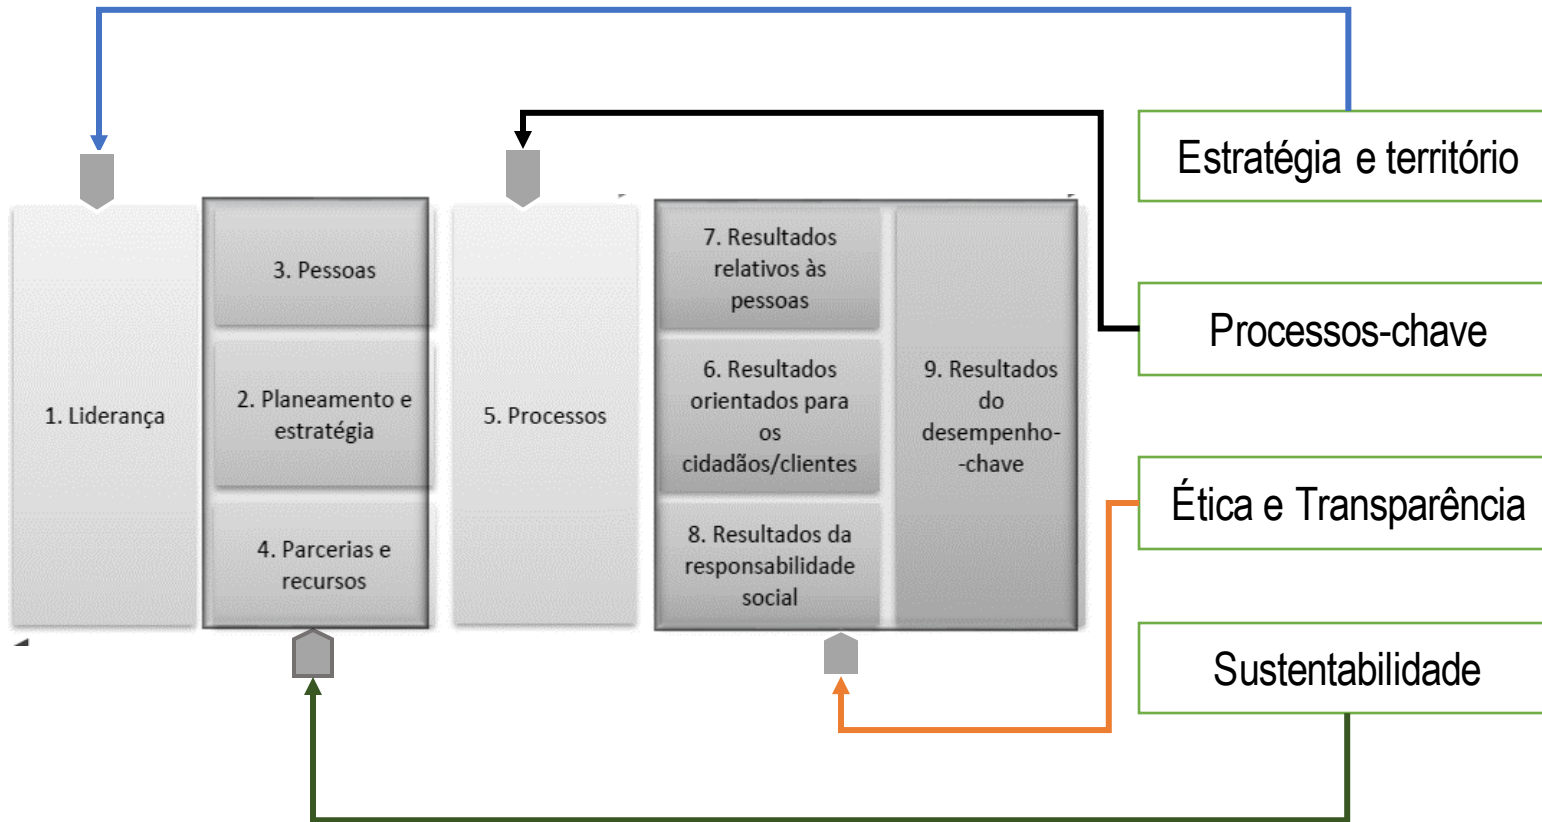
Estratégia e território

Processos-chave

Ética e Transparência

Sustentabilidade

1. Liderança

3. Pessoas

2. Planeamento e estratégia

4. Parcerias e recursos

5. Processos

7. Resultados relativos às pessoas

6. Resultados orientados para os cidadãos/clientes

8. Resultados da responsabilidade social

9. Resultados do desempenho--chave